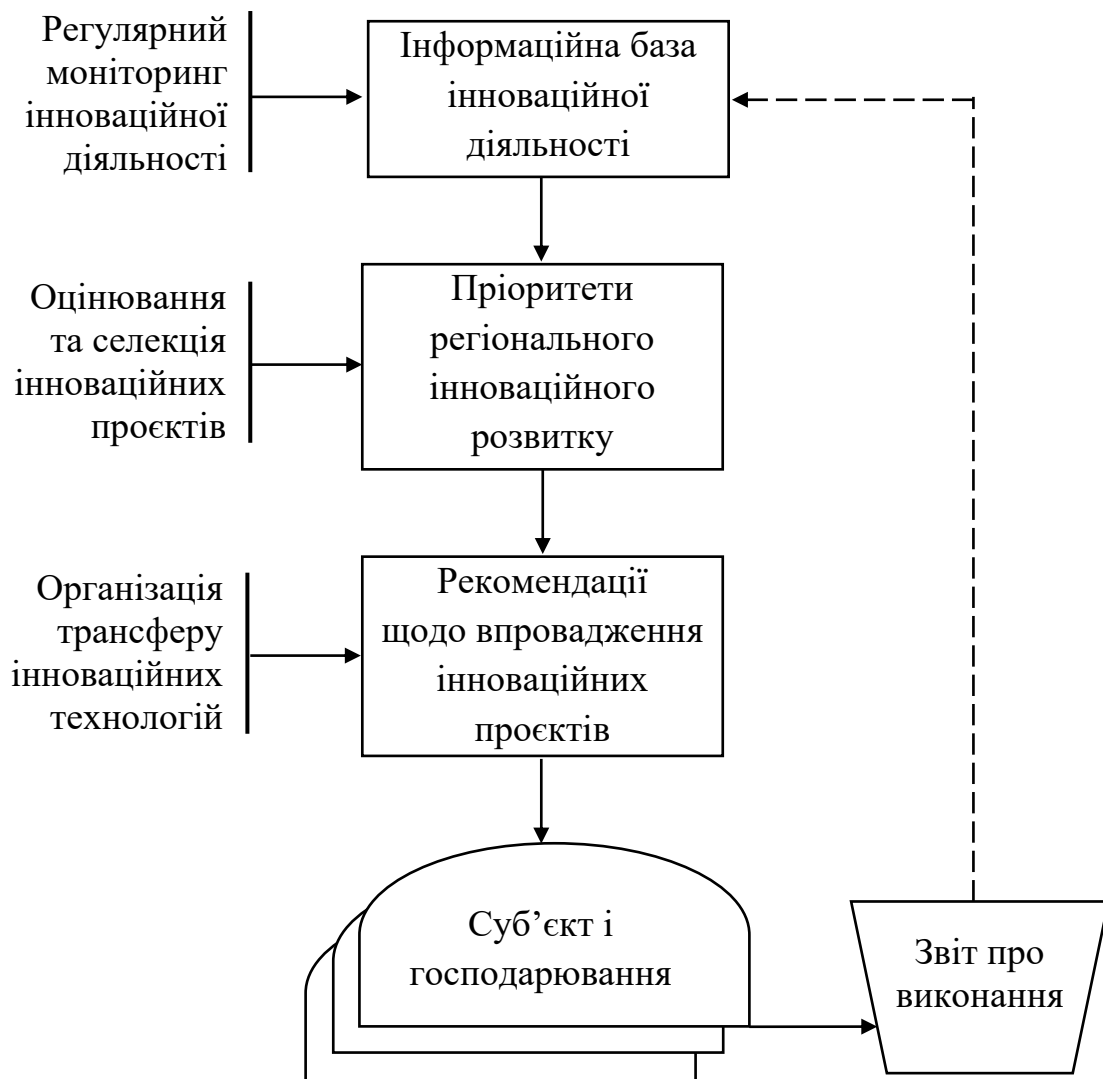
Регулярний моніторинг інноваційної діяльності

Інформаційна база інноваційної діяльності

Оцінювання та селекція інноваційних проєктів

Пріоритети регіонального інноваційного розвитку

Організація трансферу інноваційних технологій

Рекомендації щодо впровадження інноваційних проєктів

Суб'єкт і господарювання

Звіт про виконання